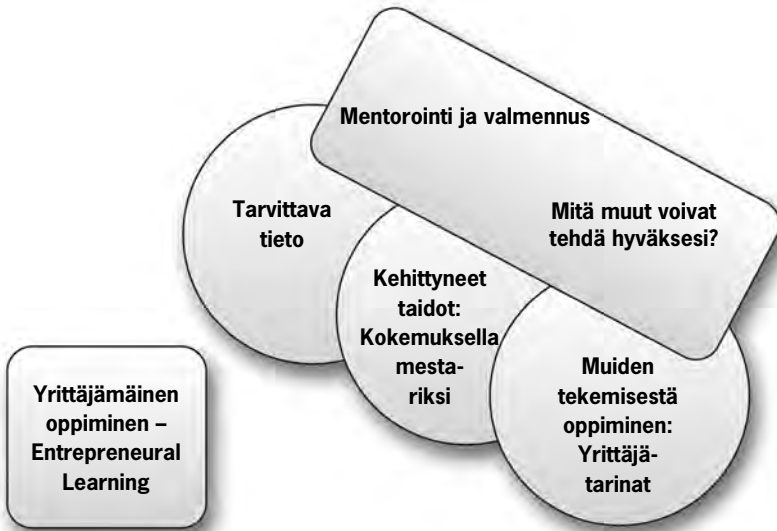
Mentorointi ja valmennus

Mitä muut voivat tehdä hyväksesi?

Tarvittava tieto

Kehittyneet taidot: Kokemuksella mestariksi

Muiden tekemisestä oppiminen: Yrittäjätarinat

Yrittäjämäinen oppiminen – Entrepreneural Learning